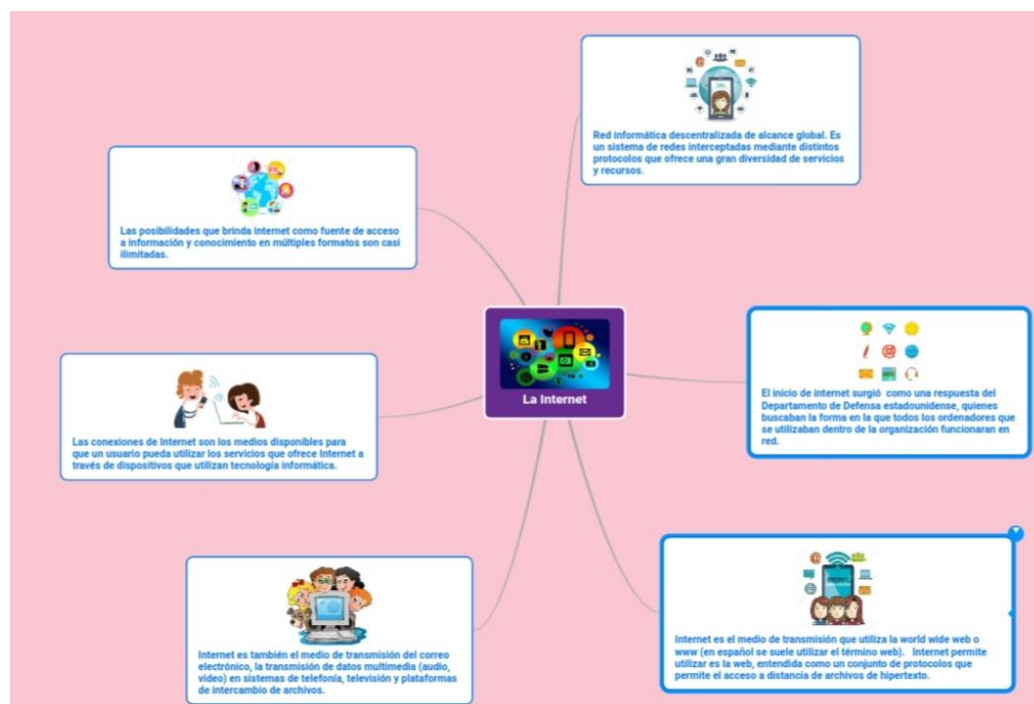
La Internet

Red informática descentralizada de alcance global. Es un sistema de redes interceptadas mediante distintos protocolos que ofrece una gran diversidad de servicios y recursos.

El inicio de internet surgió como una respuesta del Departamento de Defensa estadounidense, quienes buscaban la forma en la que todos los ordenadores que se utilizaban dentro de la organización funcionaran en red.

Internet es el medio de transmisión que utiliza la world wide web o www (en español se suele utilizar el término web). Internet permite utilizar es la web, entendida como un conjunto de protocolos que permite el acceso a distancia de archivos de hipertexto.

Internet es también el medio de transmisión del correo electrónico, la transmisión de datos multimedia (audio, video) en sistemas de telefonía, televisión y plataformas de intercambio de archivos.

Las conexiones de Internet son los medios disponibles para que un usuario pueda utilizar los servicios que ofrece Internet a través de dispositivos que utilizan tecnología informática.

Las posibilidades que brinda internet como fuente de acceso a información y conocimiento en múltiples formatos son casi ilimitadas.